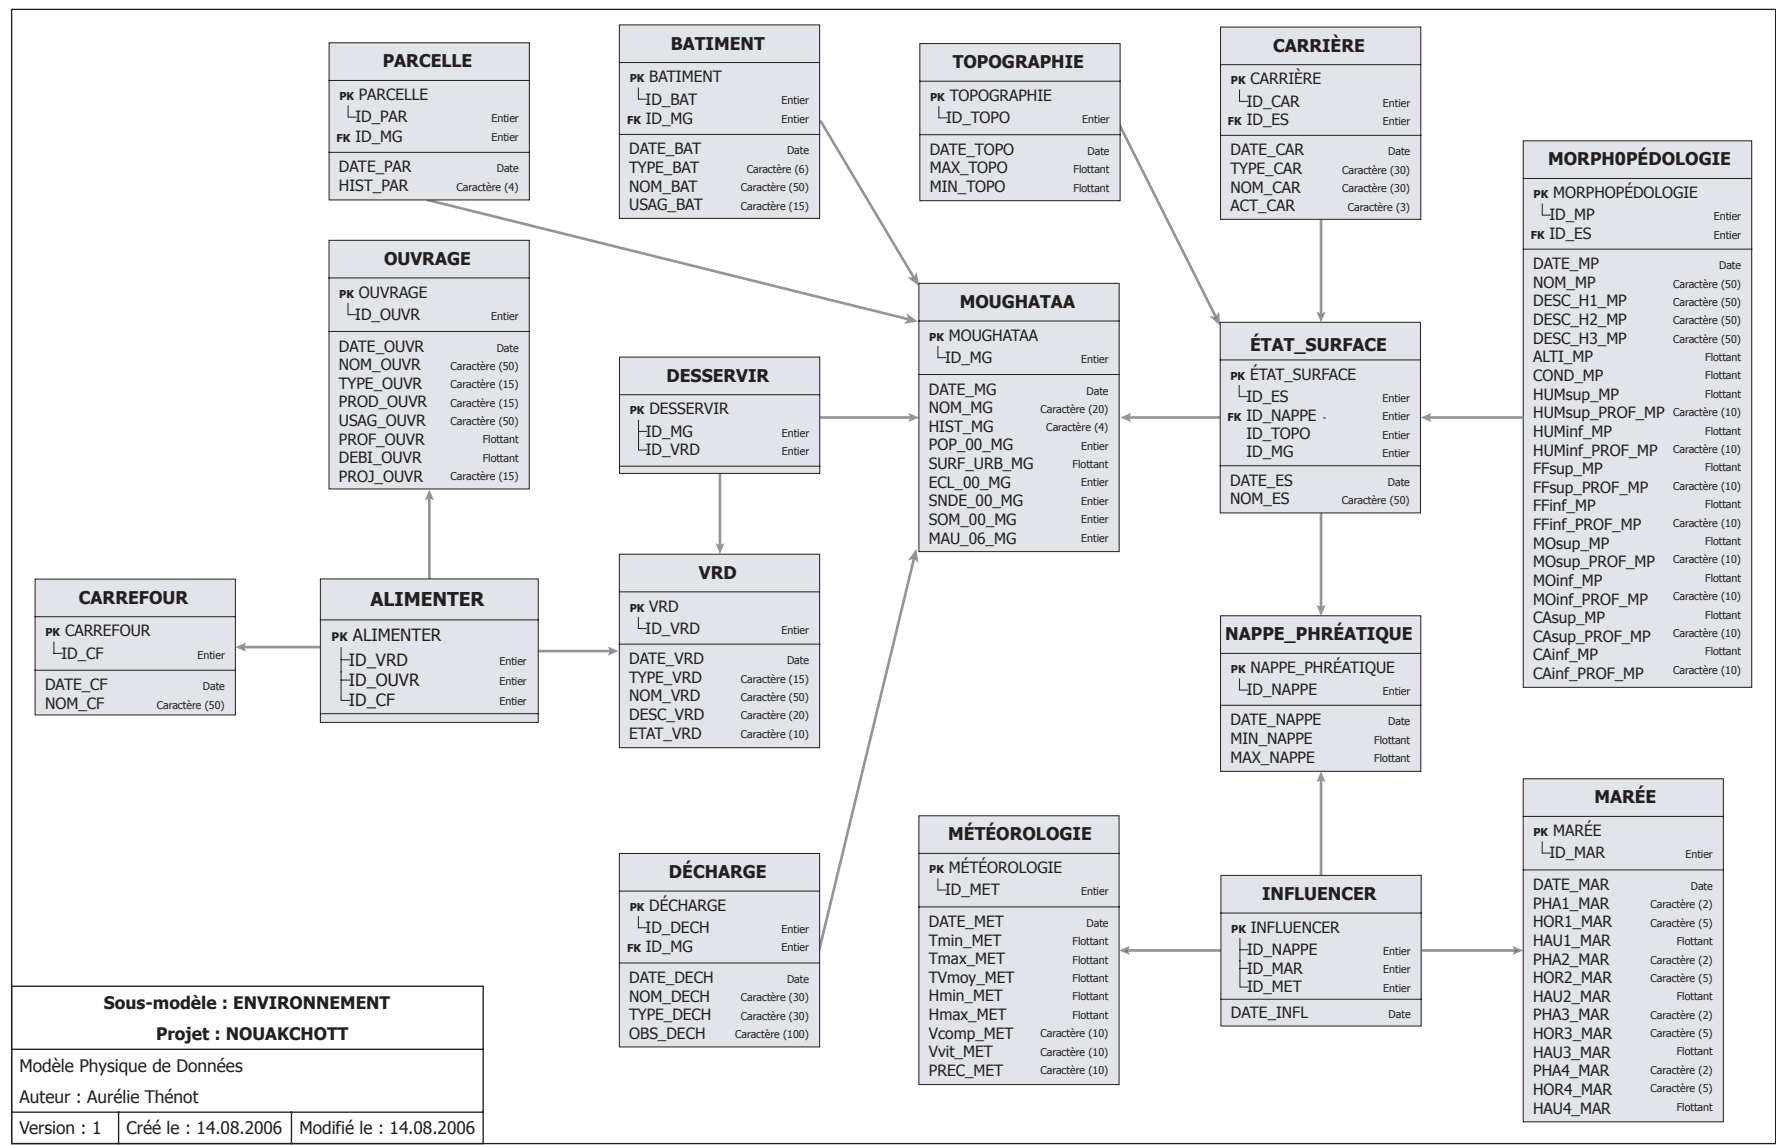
PARCELLE
PK PARCELLE
ID_PAR Entier
FK ID_MG Entier
DATE_PAR Date
HIST_PAR Caractère (4)

BATIMENT
PK BATIMENT
ID_BAT Entier
FK ID_MG Entier
DATE_BAT Date
TYPE_BAT Caractère (6)
NOM_BAT Caractère (50)
USAG_BAT Caractère (15)

TOPOGRAPHIE
PK TOPOGRAPHIE
ID_TOPO Entier
DATE_TOPO Date
MAX_TOPO Flottant
MIN_TOPO Flottant

CARRIÈRE
PK CARRIÈRE
ID_CAR Entier
FK ID_ES Entier
DATE_CAR Date
TYPE_CAR Caractère (30)
NOM_CAR Caractère (30)
ACT_CAR Caractère (3)

MORPHOPÉDOLOGIE
PK MORPHOPÉDOLOGIE
ID_MP Entier
FK ID_ES Entier
DATE_MP Date
NOM_MP Caractère (50)
DESC_H1_MP Caractère (50)
DESC_H2_MP Caractère (50)
DESC_H3_MP Caractère (50)
ALTI_MP Flottant
COND_MP Flottant
HUMsup_MP Flottant
HUMsup_PROF_MP Caractère (10)
HUMinf_MP Flottant
HUMinf_PROF_MP Caractère (10)
FFsup_MP Flottant
FFsup_PROF_MP Caractère (10)
FFinf_MP Flottant
FFinf_PROF_MP Caractère (10)
MOsup_MP Flottant
MOsup_PROF_MP Caractère (10)
MOinf_MP Flottant
MOinf_PROF_MP Caractère (10)
CAsup_MP Flottant
CAsup_PROF_MP Caractère (10)
CAinf_MP Flottant
CAinf_PROF_MP Caractère (10)

OUVRAGE
PK OUVRAGE
ID_OUVR Entier
DATE_OUVR Date
NOM_OUVR Caractère (50)
TYPE_OUVR Caractère (15)
PROD_OUVR Caractère (15)
USAG_OUVR Caractère (50)
PROF_OUVR Flottant
DEBI_OUVR Flottant
PROJ_OUVR Caractère (15)

MOUGHATAA
PK MOUGHATAA
ID_MG Entier
DATE_MG Date
NOM_MG Caractère (20)
HIST_MG Caractère (4)
POP_00_MG Entier
SURF_URB_MG Flottant
ECL_00_MG Entier
SNDE_00_MG Entier
SOM_00_MG Entier
MAU_06_MG Entier

ÉTAT_SURFACE
PK ÉTAT_SURFACE
ID_ES Entier
FK ID_NAPPE Entier
ID_TOPO Entier
ID_MG Entier
DATE_ES Date
NOM_ES Caractère (50)

DESSERVIR
PK DESSERVIR
ID_MG Entier
ID_VRD Entier

CARREFOUR
PK CARREFOUR
ID_CF Entier
DATE_CF Date
NOM_CF Caractère (50)

ALIMENTER
PK ALIMENTER
ID_VRD Entier
ID_OUVR Entier
ID_CF Entier

VRD
PK VRD
ID_VRD Entier
DATE_VRD Date
TYPE_VRD Caractère (15)
NOM_VRD Caractère (50)
DESC_VRD Caractère (20)
ETAT_VRD Caractère (10)

NAPPE_PHRÉATIQUE
PK NAPPE_PHRÉATIQUE
ID_NAPPE Entier
DATE_NAPPE Date
MIN_NAPPE Flottant
MAX_NAPPE Flottant

MARÉE
PK MARÉE
ID_MAR Entier
DATE_MAR Date
PHA1_MAR Caractère (2)
HOR1_MAR Caractère (5)
HAU1_MAR Flottant
PHA2_MAR Caractère (2)
HOR2_MAR Caractère (5)
HAU2_MAR Flottant
PHA3_MAR Caractère (2)
HOR3_MAR Caractère (5)
HAU3_MAR Flottant
PHA4_MAR Caractère (2)
HOR4_MAR Caractère (5)
HAU4_MAR Flottant

MÉTÉOROLOGIE
PK MÉTÉOROLOGIE
ID_MET Entier
DATE_MET Date
Tmin_MET Flottant
Tmax_MET Flottant
TVmoy_MET Flottant
Hmin_MET Flottant
Hmax_MET Flottant
Vcomp_MET Caractère (10)
Vvit_MET Caractère (10)
PREC_MET Caractère (10)

DÉCHARGE
PK DÉCHARGE
ID_DECH Entier
FK ID_MG Entier
DATE_DECH Date
NOM_DECH Caractère (30)
TYPE_DECH Caractère (30)
OBS_DECH Caractère (100)

INFLUENCER
PK INFLUENCER
ID_NAPPE Entier
ID_MAR Entier
ID_MET Entier
DATE_INFL Date

Sous-modèle : ENVIRONNEMENT
Projet : NOUAKCHOTT
Modèle Physique de Données
Auteur : Aurélie Thénot
| Version : 1 | Créé le : 14.08.2006 | Modifié le : 14.08.2006 |